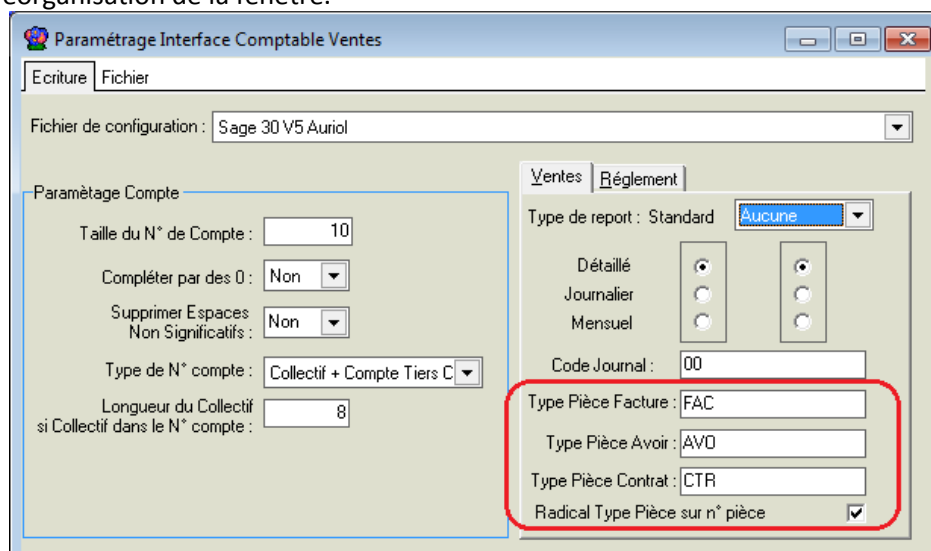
organisation de la fenêtre.

Paramétrage Interface Comptable Ventes

Ecriture | Fichier

Fichier de configuration : Sage 30 V5 Auriol

Paramètage Compte

Taille du N° de Compte : 10

Compléter par des 0 : Non

Supprimer Espaces Non Significatifs : Non

Type de N° compte : Collectif + Compte Tiers C

Longueur du Collectif si Collectif dans le N° compte : 8

Ventes | Réglement

Type de report : Standard Aucune

Détaillé
Journalier
Mensuel

Code Journal : 00

Type Pièce Facture : FAC

Type Pièce Avoir : AVO

Type Pièce Contrat : CTR

Radical Type Pièce sur n° pièce